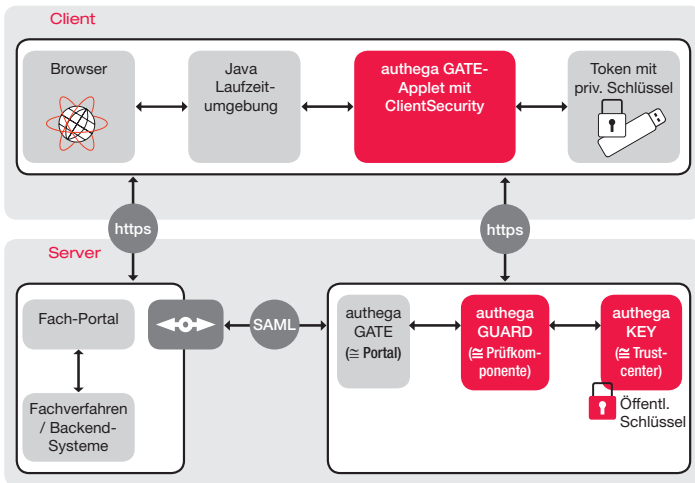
Client

Browser

Java Laufzeitumgebung

authega GATE-Applet mit ClientSecurity

Token mit priv. Schlüssel

https

https

Server

Fach-Portal

Fachverfahren / Backend-Systeme

SAML

authega GATE ($\cong$ Portal)

authega GUARD ($\cong$ Prüfkomponente)

authega KEY ($\cong$ Trustcenter)

Öffentl. Schlüssel